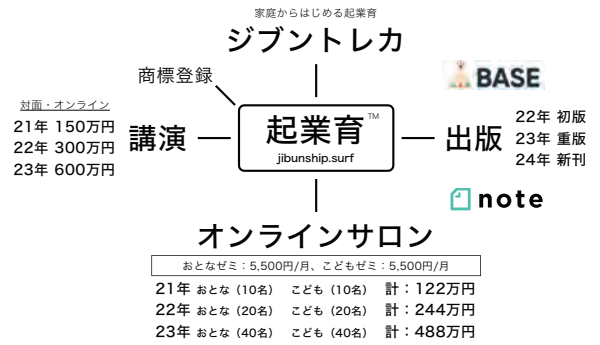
家庭からはじめる起業育

ジブントレカ

商標登録

BASE

対面・オンライン
21年 150万円
22年 300万円
23年 600万円

講演

起業育™
jibunship.surf

出版

22年 初版
23年 重版
24年 新刊

note

オンラインサロン

おとなゼミ：5,500円/月、こどもゼミ：5,500円/月

21年 おとな（10名） こども（10名） 計：122万円
22年 おとな（20名） こども（20名） 計：244万円
23年 おとな（40名） こども（40名） 計：488万円